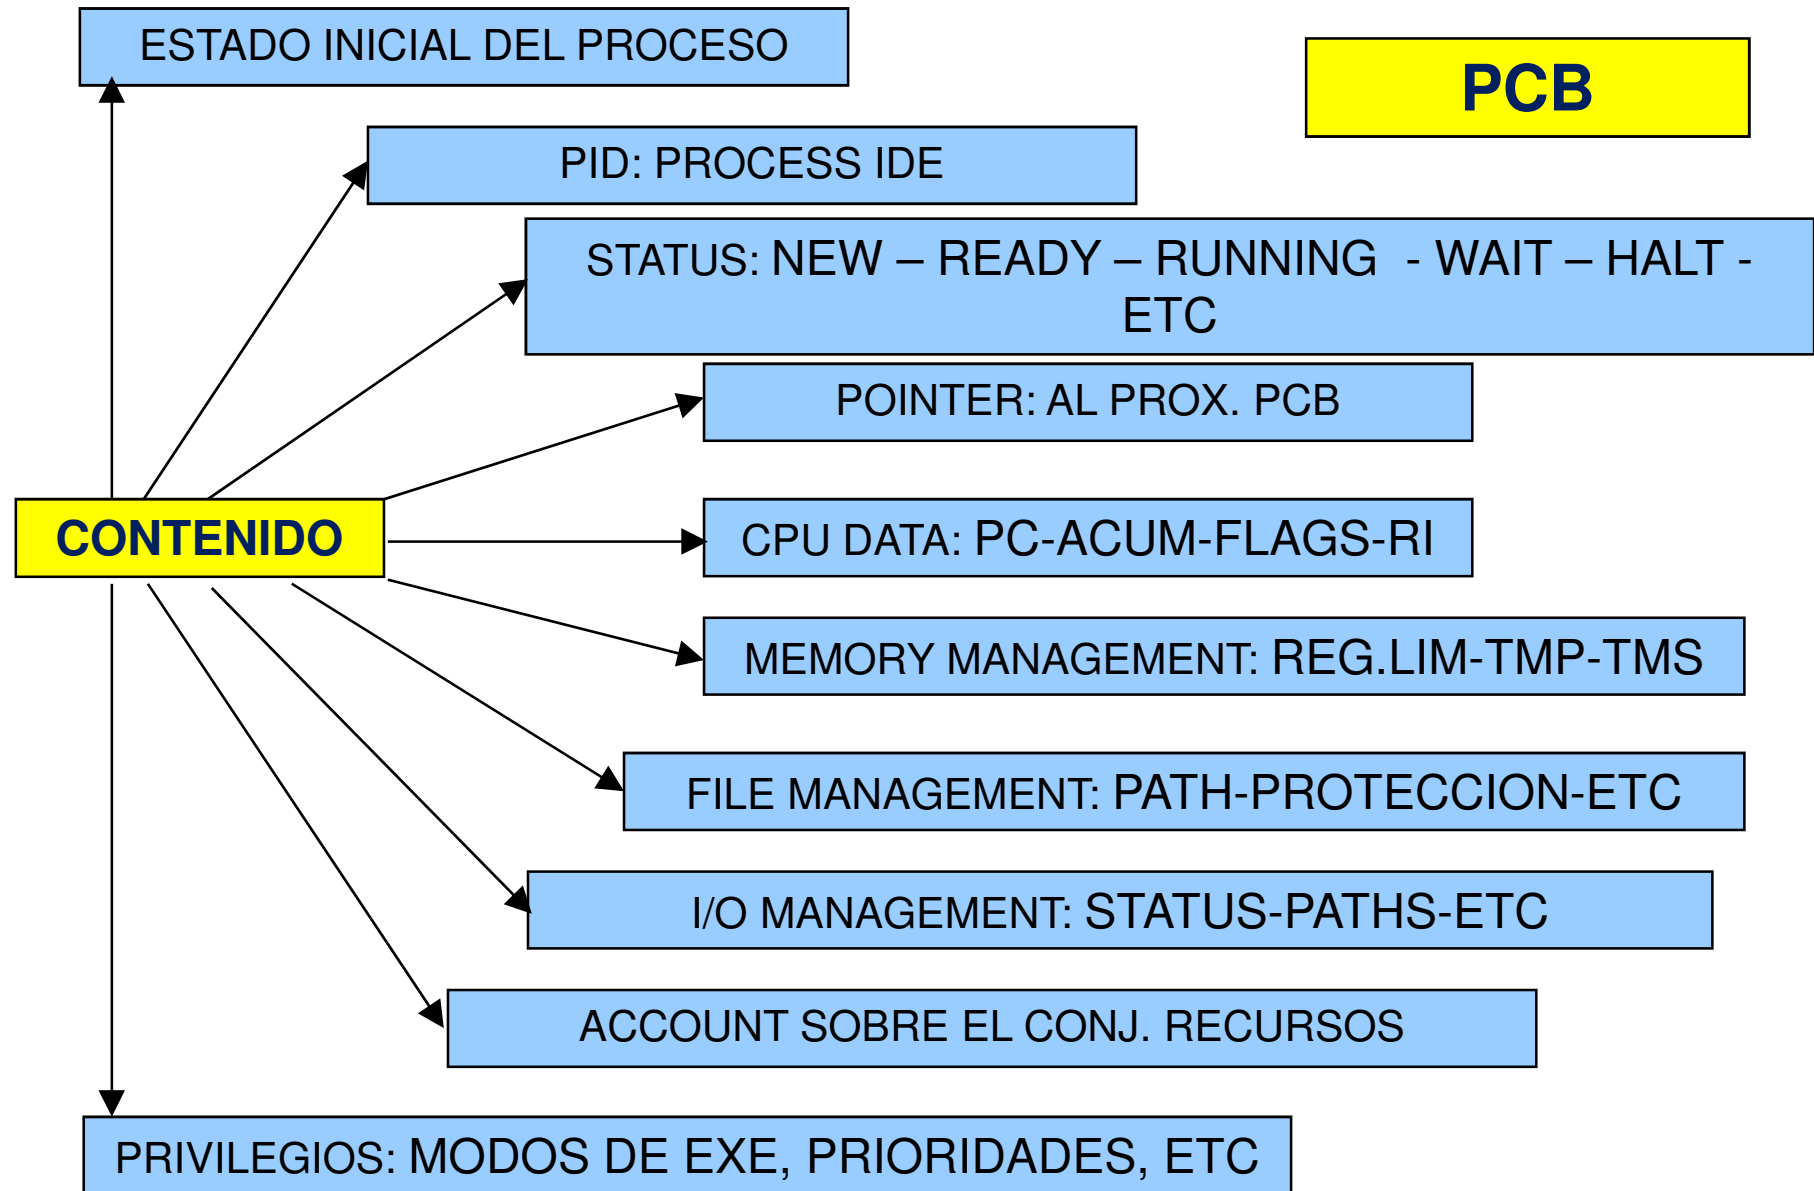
ESTADO INICIAL DEL PROCESO

PCB

PID: PROCESS IDE

STATUS: NEW – READY – RUNNING - WAIT – HALT - ETC

POINTER: AL PROX. PCB

CONTENIDO

CPU DATA: PC-ACUM-FLAGS-RI

MEMORY MANAGEMENT: REG.LIM-TMP-TMS

FILE MANAGEMENT: PATH-PROTECCION-ETC

I/O MANAGEMENT: STATUS-PATHS-ETC

ACCOUNT SOBRE EL CONJ. RECURSOS

PRIVILEGIOS: MODOS DE EXE, PRIORIDADES, ETC